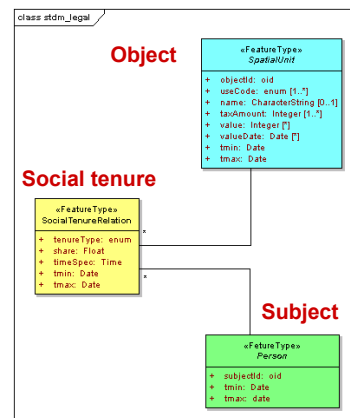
class stdm_legal

Object

«FeatureType»
SpatialUnit

+ objectId: oid
+ useCode: enum [1..*]
+ name: CharacterString [0..1]
+ taxAmount: Integer [1..*]
+ value: Integer [*]
+ valueDate: Date [*]
+ tmin: Date
+ tmax: Date

Social tenure

«FeatureType»
SocialTenureRelation

+ tenureType: enum
+ share: Float
+ timeSpec: Time
+ tmin: Date
+ tmax: Date

*

*

Subject

«FetureType»
Person

+ subjectId: oid
+ tmin: Date
+ tmax: date